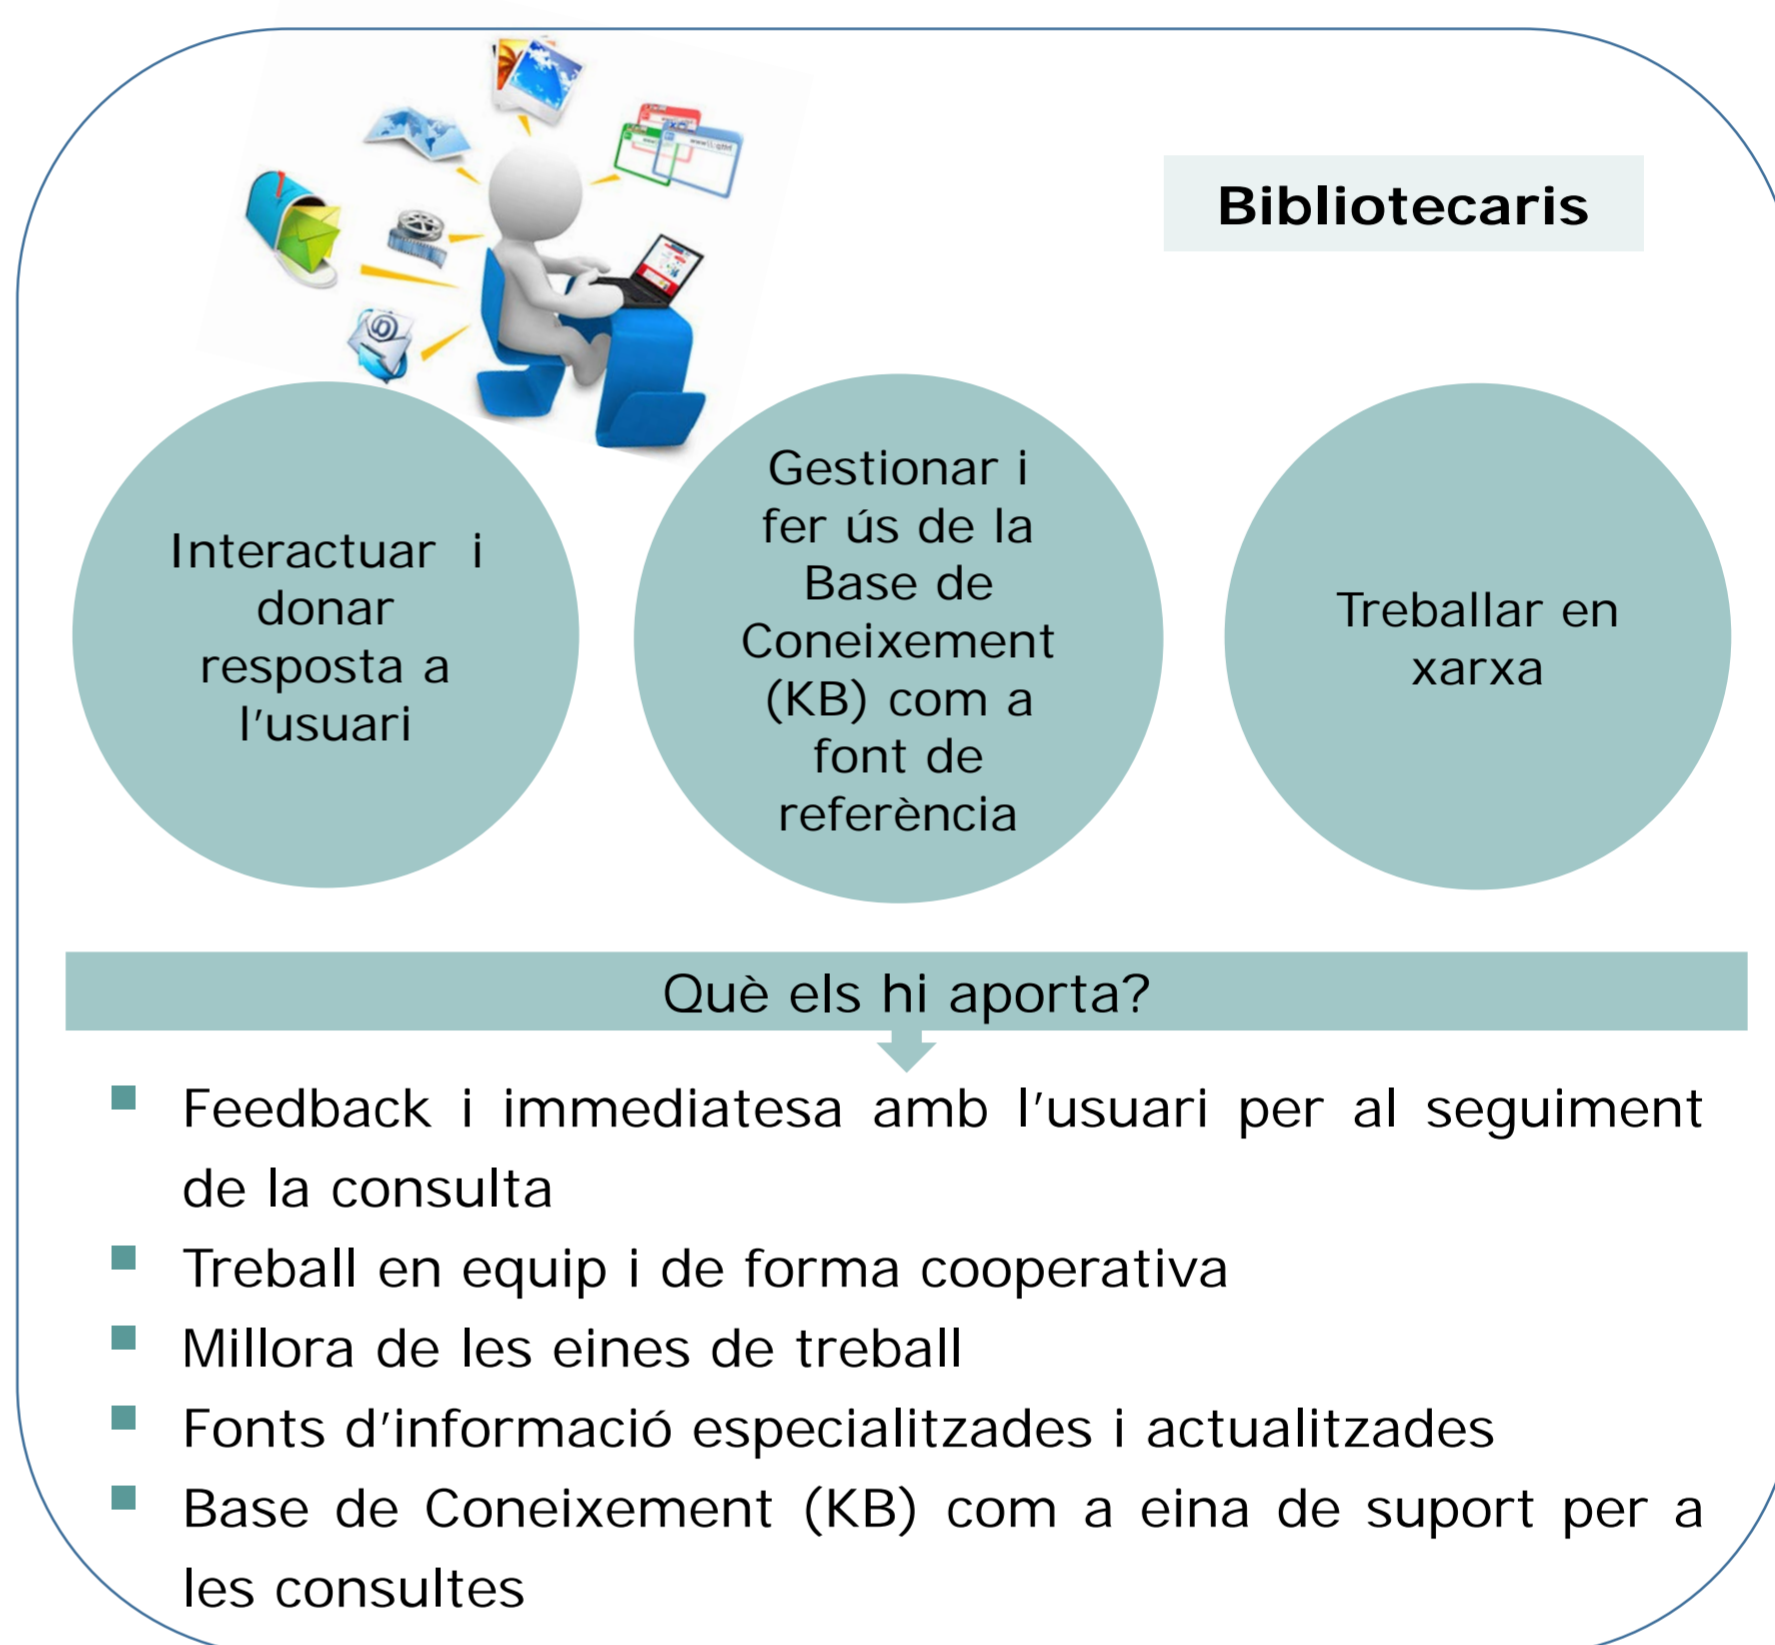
Bibliotecaris

Interactuar i donar resposta a l'usuari

Gestionar i fer ús de la Base de Coneixement (KB) com a font de referència

Treballar en xarxa

Què els hi aporta?

- Feedback i immediatesa amb l'usuari per al seguiment de la consulta
- Treball en equip i de forma cooperativa
- Millora de les eines de treball
- Fonts d'informació especialitzades i actualitzades
- Base de Coneixement (KB) com a eina de suport per a les consultes